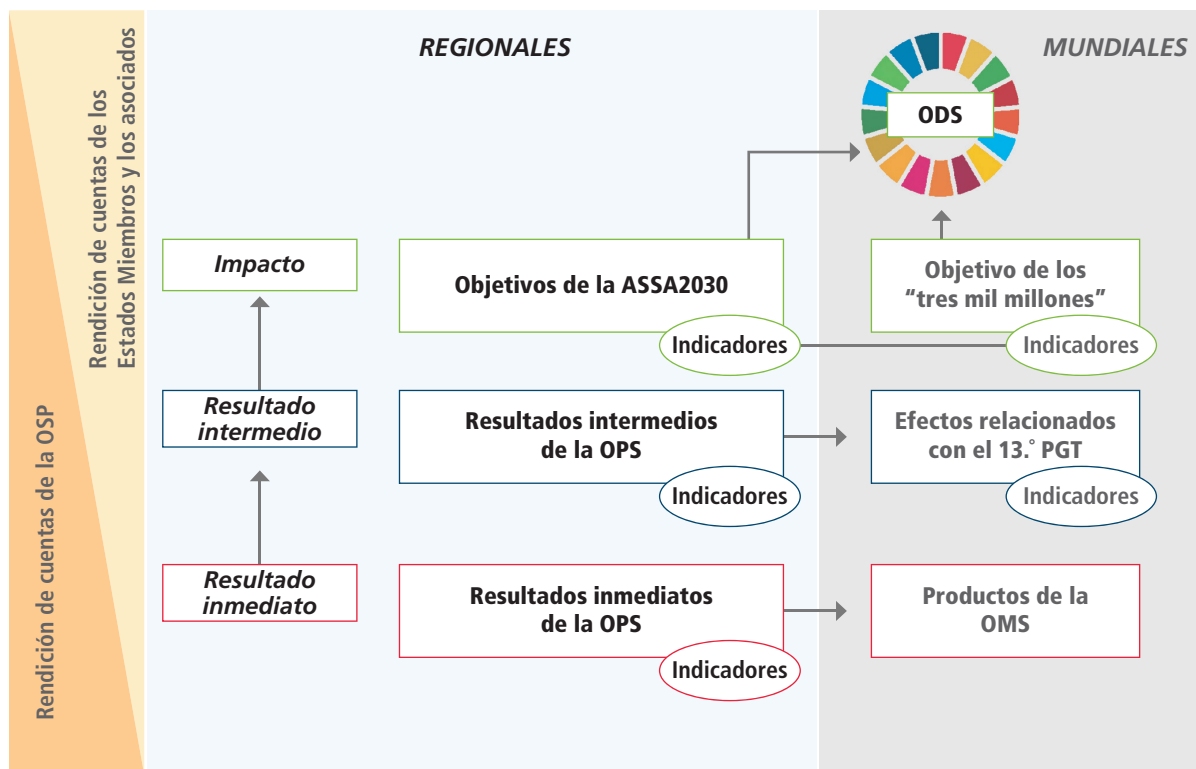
Rendición de cuentas de los Estados Miembros y los asociados

Rendición de cuentas de la OSP

REGIONALES

MUNDIALES

ODS

Impacto

Objetivos de la ASSA2030

Indicadores

Objetivo de los “tres mil millones”

Indicadores

Resultado intermedio

Resultados intermedios de la OPS

Indicadores

Efectos relacionados con el 13.° PGT

Indicadores

Resultado inmediato

Resultados inmediatos de la OPS

Indicadores

Productos de la OMS